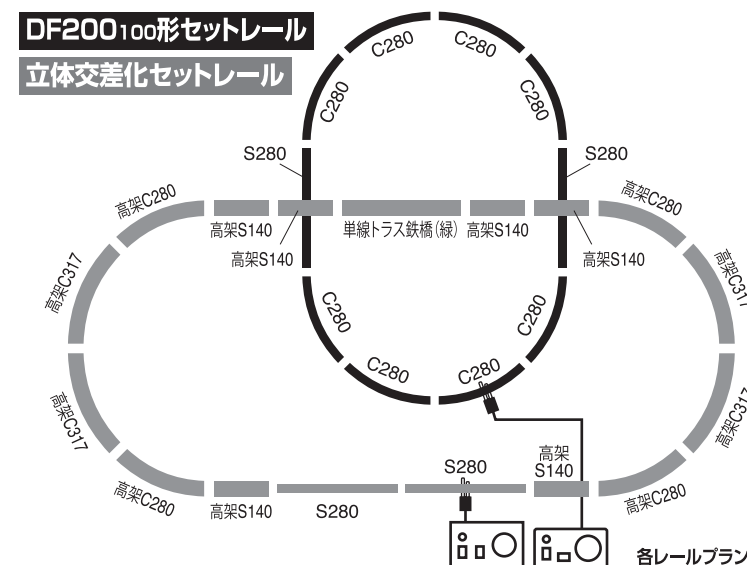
DF200100形セットレール

立体交差化セットレール

C280
C280
C280
C280
S280
S280
高架C280
高架S140
単線トラス鉄橋(緑) 高架S140
高架C280
高架S140
高架S140
高架C317
高架C31
C280
C280
C280
C280
高架C317
高架C317
高架
S140
S280
高架C280
高架S140
S280
高架C280
各レールプラン